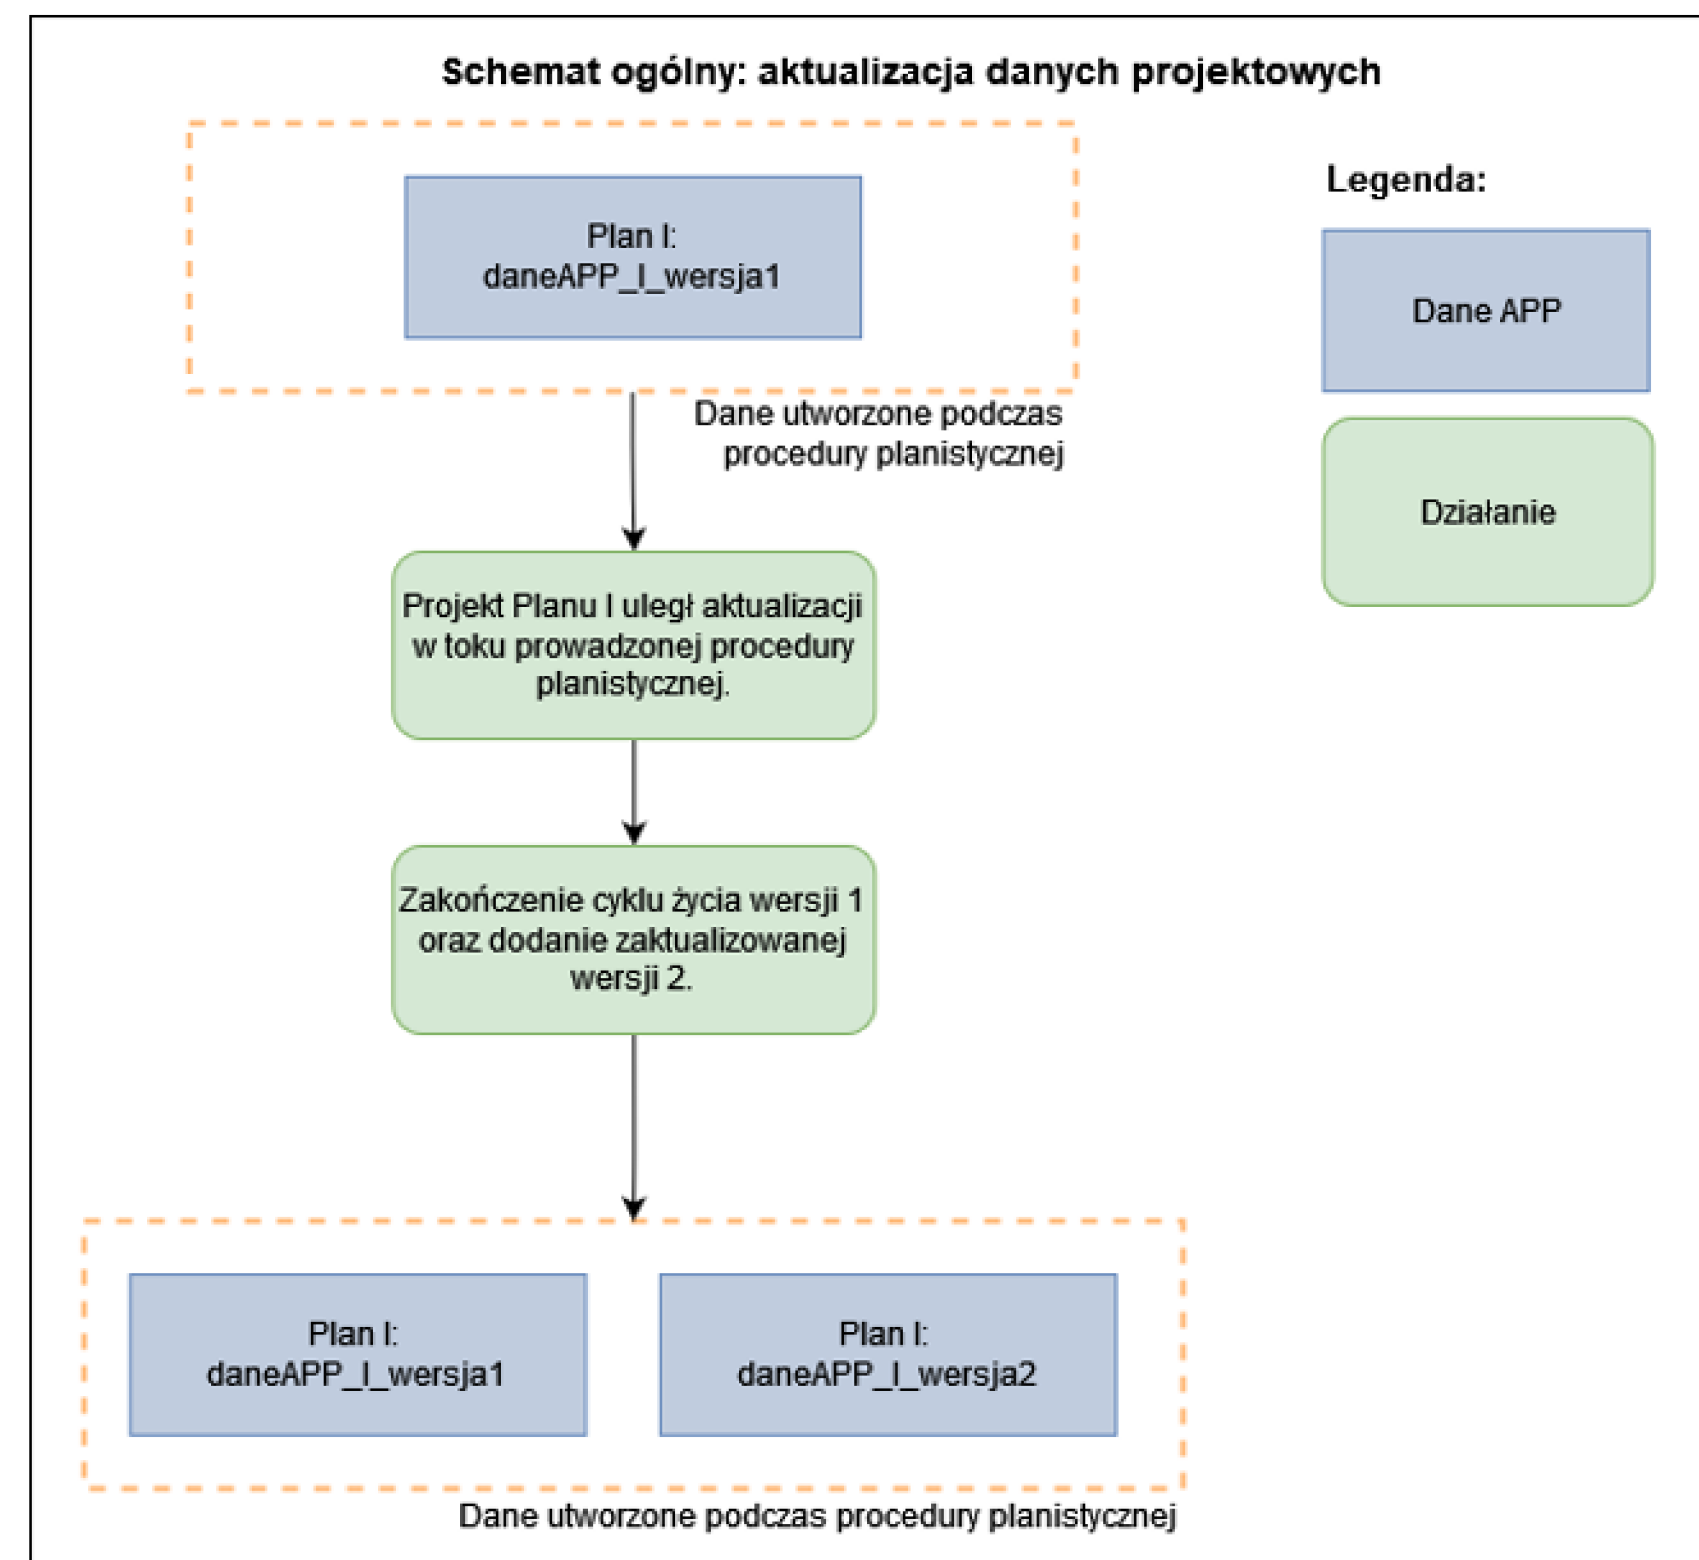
Schemat ogólny: aktualizacja danych projektowych

Plan I:
daneAPP_I_wersja1

Dane utworzone podczas procedury planistycznej

Legenda:

Dane APP

Działanie

Projekt Planu I uległ aktualizacji w toku prowadzonej procedury planistycznej.

Zakończenie cyklu życia wersji 1 oraz dodanie zaktualizowanej wersji 2.

Plan I:
daneAPP_I_wersja1

Plan I:
daneAPP_I_wersja2

Dane utworzone podczas procedury planistycznej